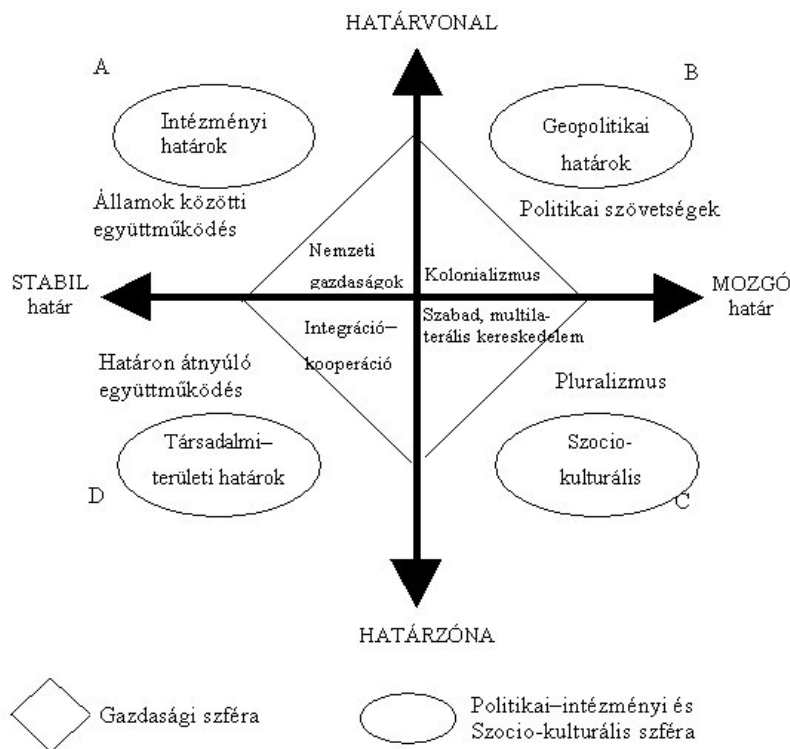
HATÁRVONAL

A

B

Intézményi határok

Geopolitikai határok

Államok közötti együttműködés

Politikai szövetségek

Nemzeti gazdaságok

Kolonializmus

STABIL határ

MOZGÓ határ

Integráció–kooperáció

Szabad, multilaterális kereskedelem

Határon átnyúló együttműködés

Pluralizmus

Társadalmi–területi határok

Szocio-kulturális

D

C

HATÁRZÓNA

Gazdasági szféra

Politikai–intézményi és Szocio-kulturális szféra